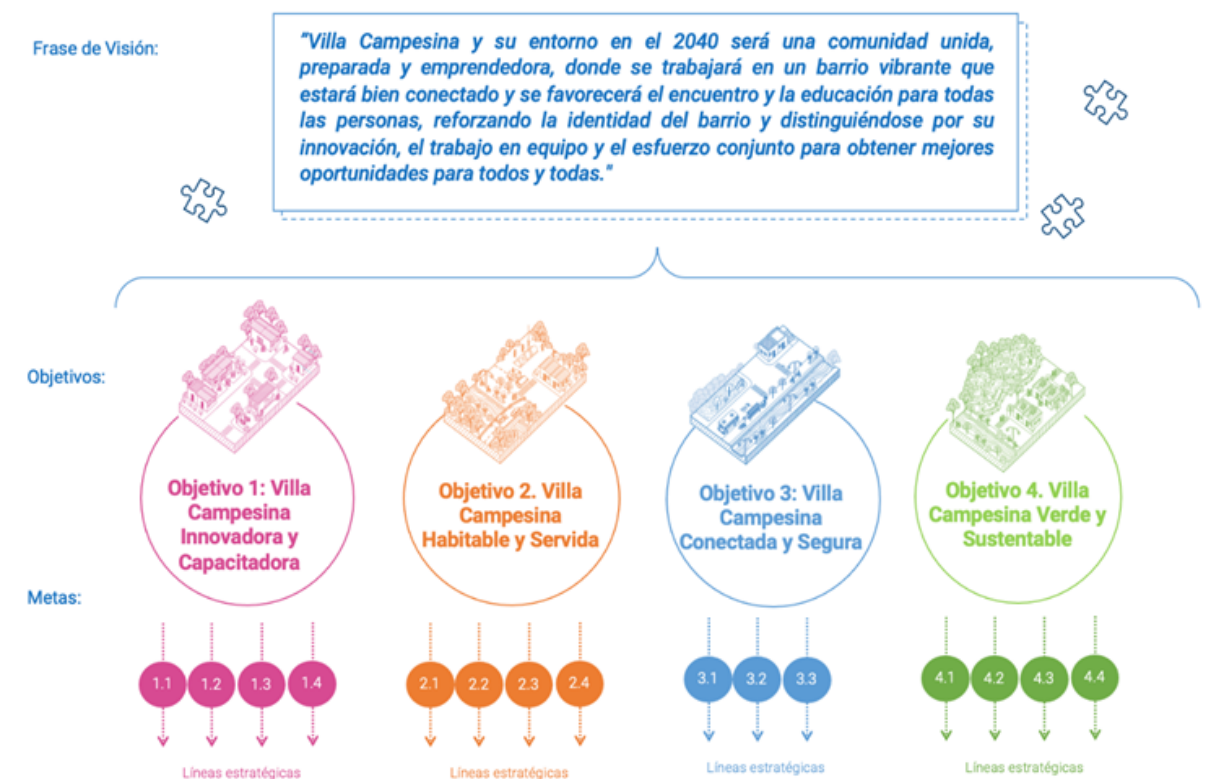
Frase de Visión:

"Villa Campesina y su entorno en el 2040 será una comunidad unida, preparada y emprendedora, donde se trabajará en un barrio vibrante que estará bien conectado y se favorecerá el encuentro y la educación para todas las personas, reforzando la identidad del barrio y distinguiéndose por su innovación, el trabajo en equipo y el esfuerzo conjunto para obtener mejores oportunidades para todos y todas."

Objetivos:

Objetivo 1: Villa Campesina Innovadora y Capacitadora

Objetivo 2. Villa Campesina Habitable y Servida

Objetivo 3: Villa Campesina Conectada y Segura

Objetivo 4. Villa Campesina Verde y Sustentable

Metas:

1.1 1.2 1.3 1.4

2.1 2.2 2.3 2.4

3.1 3.2 3.3

4.1 4.2 4.3 4.4

Líneas estratégicas

Líneas estratégicas

Líneas estratégicas

Líneas estratégicas